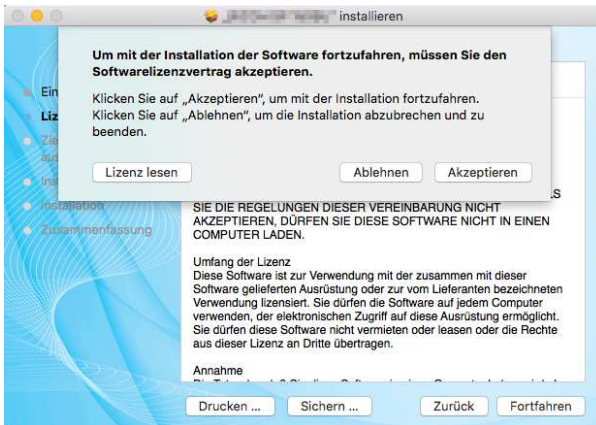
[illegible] installieren

Um mit der Installation der Software fortzufahren, müssen Sie den Softwarelizenzvertrag akzeptieren.

Klicken Sie auf „Akzeptieren", um mit der Installation fortzufahren. Klicken Sie auf „Ablehnen", um die Installation abzubrechen und zu beenden.

Lizenz lesen

Ablehnen

Akzeptieren

Ein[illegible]

Liz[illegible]

Zie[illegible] au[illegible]

Ins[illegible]

Installation

Zusammenfassung

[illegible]S SIE DIE REGELUNGEN DIESER VEREINBARUNG NICHT AKZEPTIEREN, DÜRFEN SIE DIESE SOFTWARE NICHT IN EINEN COMPUTER LADEN.

Umfang der Lizenz
Diese Software ist zur Verwendung mit der zusammen mit dieser Software gelieferten Ausrüstung oder zur vom Lieferanten bezeichneten Verwendung lizensiert. Sie dürfen die Software auf jedem Computer verwenden, der elektronischen Zugriff auf diese Ausrüstung ermöglicht. Sie dürfen diese Software nicht vermieten oder leasen oder die Rechte aus dieser Lizenz an Dritte übertragen.

Annahme
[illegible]

Drucken ...

Sichern ...

Zurück

Fortfahren